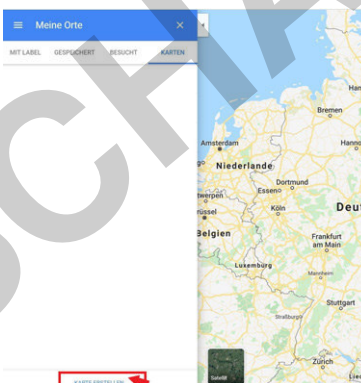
Meine Orte
×
MIT LABEL
GESPEICHERT
BESUCHT
KARTEN

KARTE ERSTELLEN

Bremen
Hann
Amsterdam
Niederlande
Dortmund
Essen
twerpen
Köln
Deut
rüssel
Belgien
Frankfurt am Main
Luxemburg
Mannheim
Stuttgart
Straßburg
Zürich
Satellit